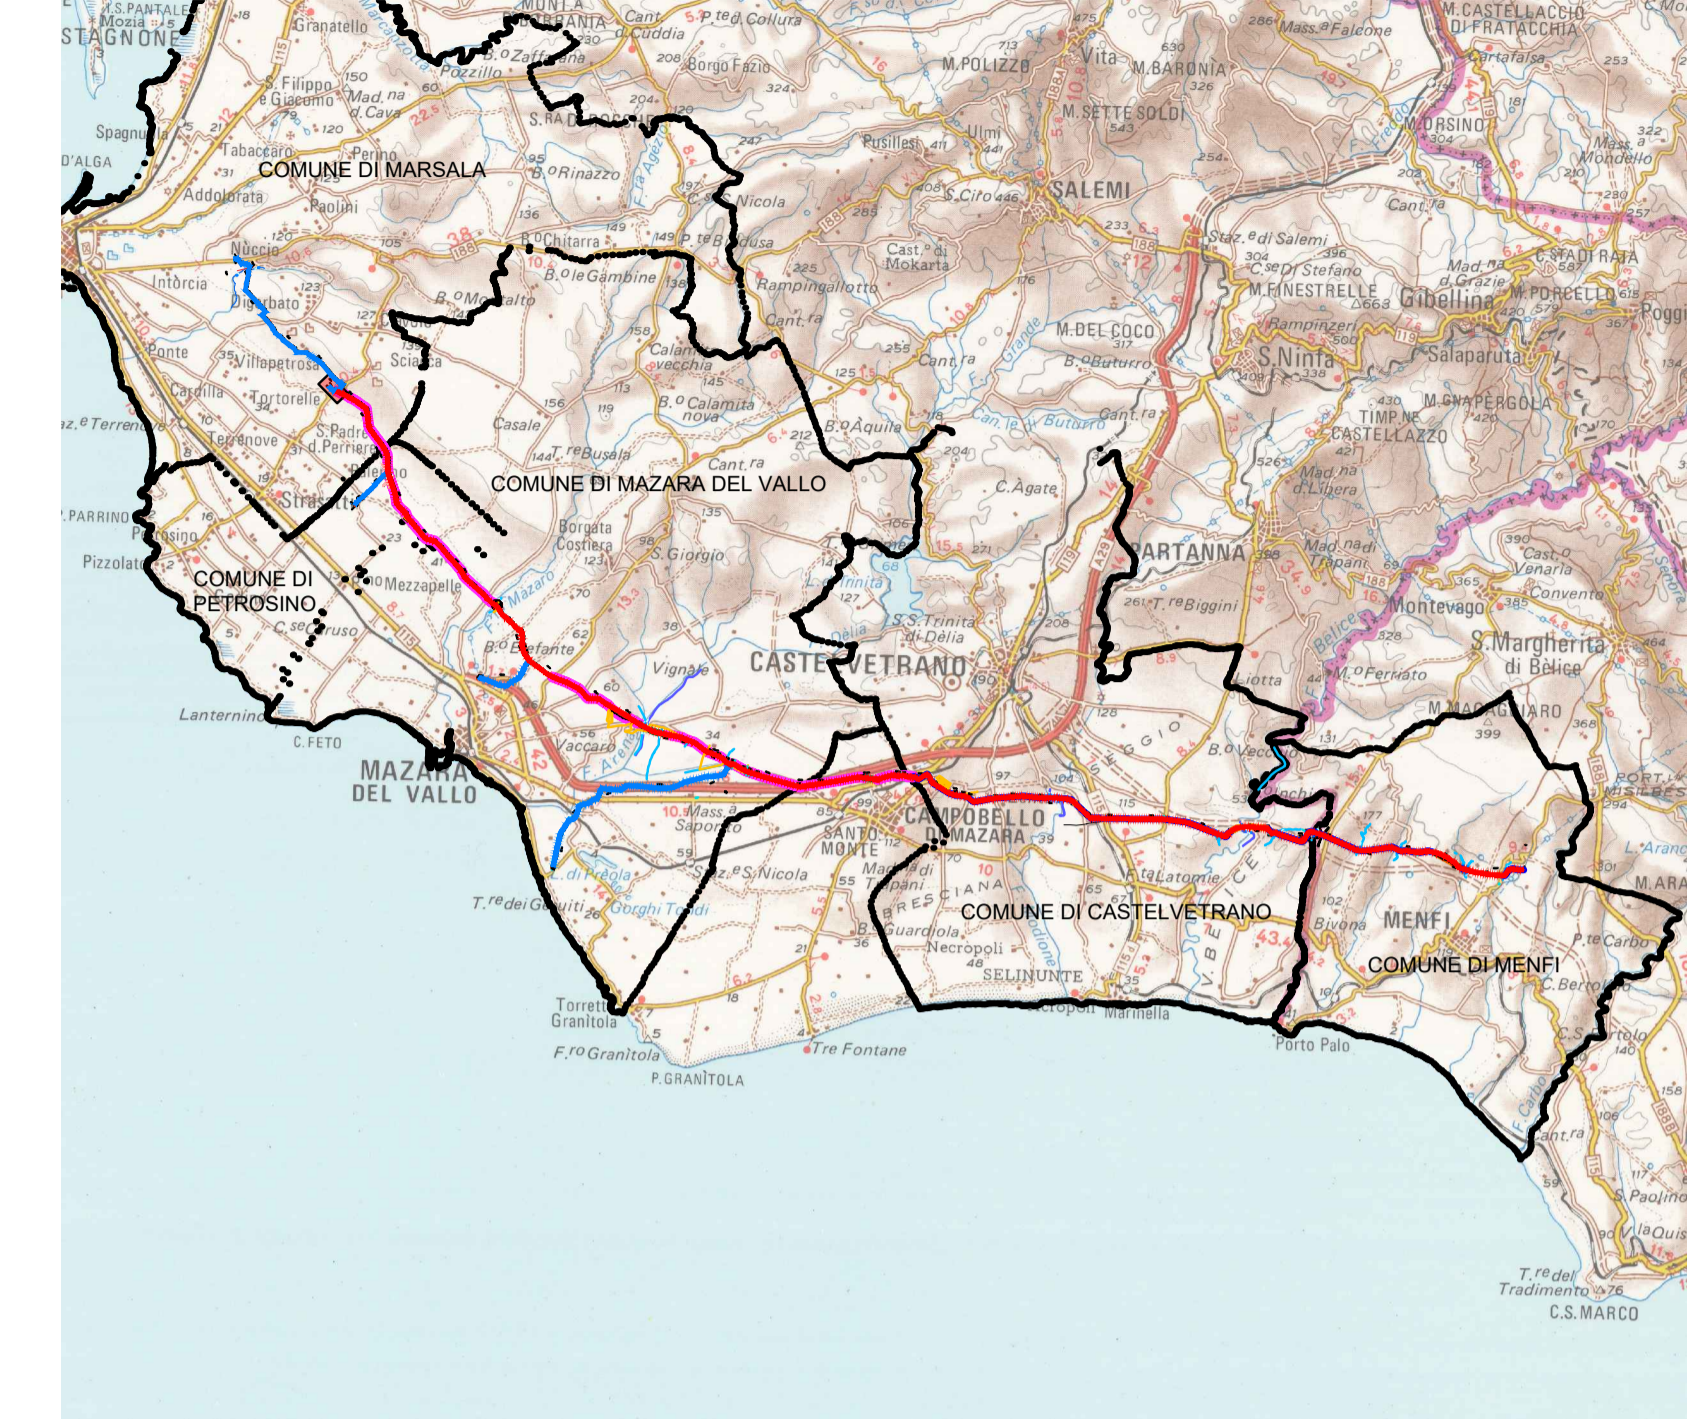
I.S.PANTALEO
Mozia
STAGNONE
Granatello
S.Filippo e Giacomo
Mad.na d.Cava
Spagnuola
D'ALGA
Tabaccaro
Perino
COMUNE DI MARSALA
Addolorata
Paolini
Nuccio
Intorcia
Digerbato
B.o Montalto
Ponte
Villapetrosa
Sciacca
Cardilla
Tortorelle
Terrenove
S.Padre d.Perriere
Strasatti
PARRINO
Petrosino
Pizzolato
COMUNE DI PETROSINO
Mezzapelle
C.se Ruso
Lanternino
C.FETO
MAZARA DEL VALLO
MONTE ALBANIA
Cant. d.Cuddia
P.te d.Collura
B.o Zaffarana
Pozzillo
Borgo Fazio
S.Rao
B.o Rinazzo
C.S.Nicola
B.o Chitarra
P.te Bifusa
B.o le Gambine
Rampingallotto
Cant.ra
Calamita vecchia
B.o Calamita nova
Casale
T.re Busala
Cant.ra
COMUNE DI MAZARA DEL VALLO
Borgata Costiera
S.Giorgio
B.o Befante
F. Mazaro
Vignale
Vaccaro
F. Arena
Mass.a Saporito
L. di Preola
Gorghi Tondi
T.re dei Giuliti
Torretta Granitola
F.ro Granitola
P.GRANITOLA
Staz.e S.Nicola
SANTO MONTE
CAMPOBELLO DI MAZARA
Marina di Tre Fontane
Tre Fontane
M.POLIZZO
Vita
M.BARONIA
M.SETTE SOLDI
Pusilles
Ulmi
S.Ciro
SALEMI
Cast.o di Mokarta
M.DEL COCO
B.o Buturro
Cant.ra
B.o Aquila
C.Agate
L. Trinità
S.S.Trinità di Dèlia
CASTELVETRANO
Staz.e di Salemi
C.se Di Stefano
M.FINESTRELLE
Rampinzeri
S.Ninfa
Gibellina
Salaparuta
M.PORCELLO
TIMP.NE CASTELLAZZO
M.GNAPERGOLA
Mad.na d.Libera
PARTANNA
Mad.na di Trapani
T.re Biggini
Montevago
S.Margherita di Belice
M.Ferrato
Cast.o Venaria
Convento
Mass.a Falcone
M.CASTELLACCIO DI FRATACCHIA
Cartafalsa
M.ORSINO
Mass.a Mondello
Cant.ra
C.STADI RATA
Mad.na d.Grazie
Poggi
Giotta
B.o Vecchio
F. Belice
M.MAGARO
FEGGIO
Latomie
BRESCIANA
Guardiola
Necropoli
SELINUNTE
COMUNE DI CASTELVETRANO
Marinella
Porto Palo
Bivona
MENFI
COMUNE DI MENFI
P.te Carbo
C.Bertolo
C.S.Bartolo
PORTO PALO
M.ARA
L.Arancio
Cant.ra
S.Paolino
Villa Quis
T.re del Tradimento
C.S.MARCO